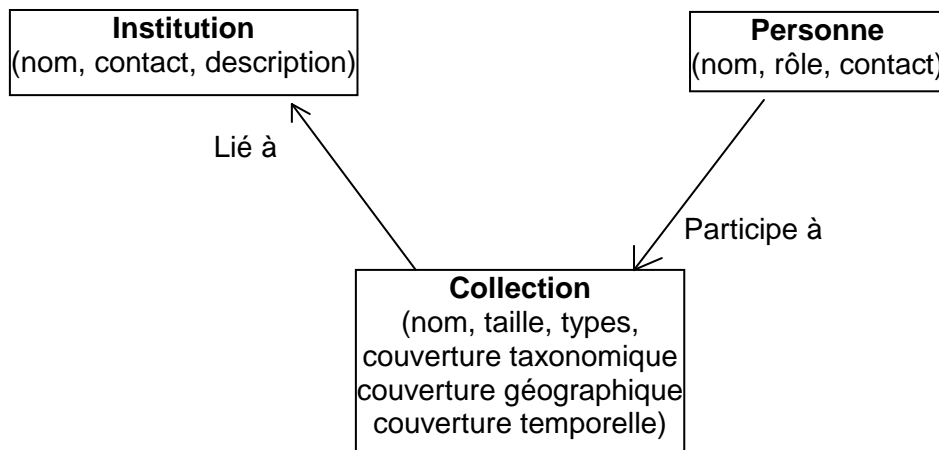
**Institution**
(nom, contact, description)

**Personne**
(nom, rôle, contact)

Lié à

Participe à

**Collection**
(nom, taille, types, couverture taxonomique couverture géographique couverture temporelle)